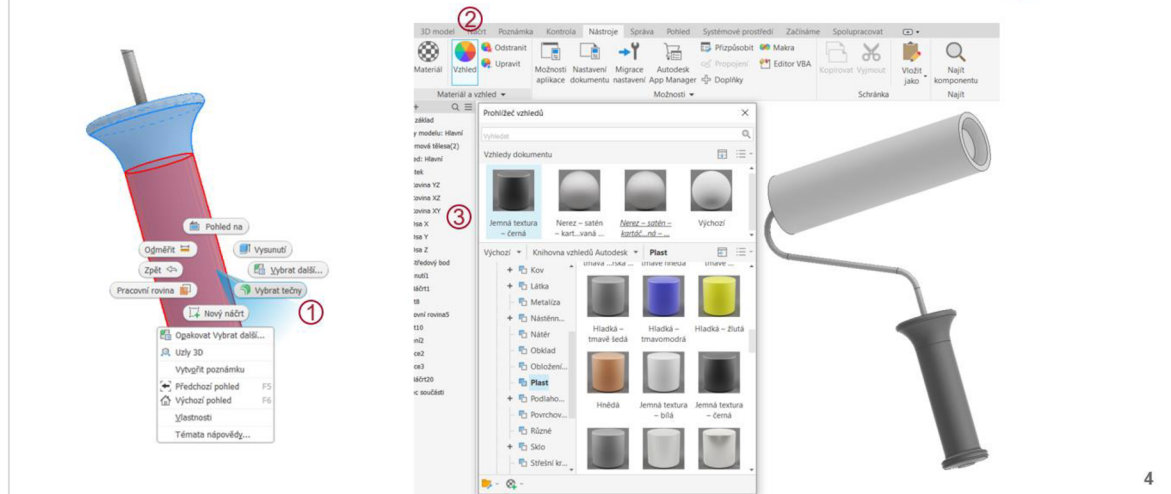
Pohled na
Odměřit
Vysunutí
Zpět
Vybrat další...
Pracovní rovina
Vybrat tečny
Nový náčrt
1
Opakovat Vybrat další...
Uzly 3D
Vytvořit poznámku
Předchozí pohled F5
Výchozí pohled F6
Vlastnosti
Témata nápovědy...

2
3D model Náčrt Poznámka Kontrola Nástroje Správa Pohled Systémové prostředí Začínáme Spolupracovat
Materiál Vzhled Odstranit Upravit
Materiál a vzhled
Možnosti aplikace Nastavení dokumentu Migrace nastavení Autodesk App Manager Přizpůsobit Propojení Doplňky Makra Editor VBA
Možnosti
Kopírovat Vyjmout Vložit jako
Schránka
Najít komponentu
Najít

základ
y modelu: Hlavní
mová tělesa(2)
d: Hlavní
tek
ovina YZ
ovina XZ
ovina XY
sa X
sa Y
sa Z
tředový bod
nut1
ačrt1
t8
ovní rovina5
t10
ni2
ce2
ce3
ačrt20
c součástí

Prohlížeč vzhledů
Vyhledat
Vzhledy dokumentu
Jemná textura – černá
Nerez – satén – kart...vaná ...
Nerez – satén – kartáč...ná – ...
Výchozí
3
Výchozí Knihovna vzhledů Autodesk Plast
Kov
Látka
Metaliza
Nástěnn...
Nátěr
Obklad
Obložení...
Plast
Podlaho...
Povrchov...
Různé
Sklo
Střešní kr...
Hladká – tmavě šedá
Hladká – tmavomodrá
Hladká – žlutá
Hnědá
Jemná textura – bílá
Jemná textura – černá

4